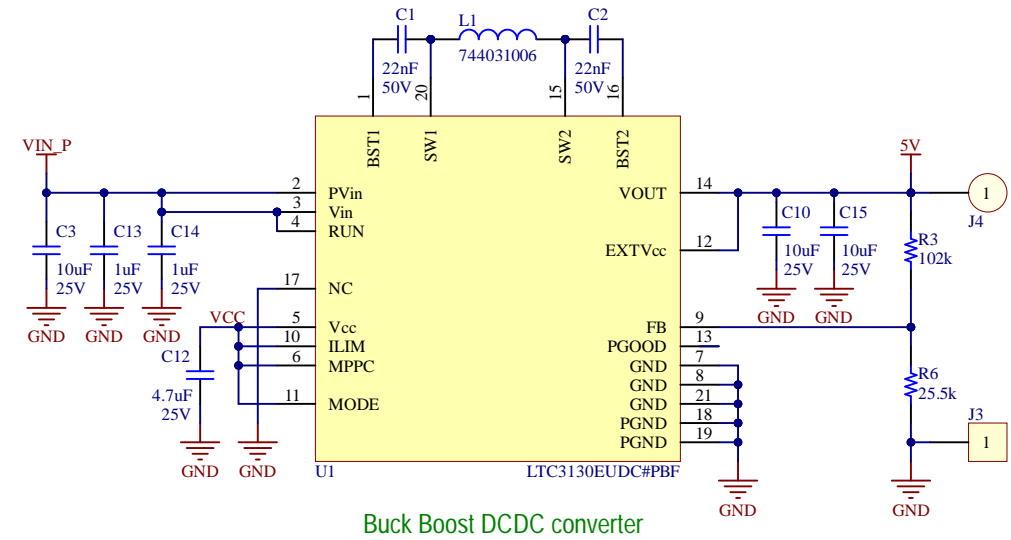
C1
22nF
50V
L1
744031006
C2
22nF
50V
1
20
15
16
BST1
SW1
SW2
BST2
VIN_P
2
PVin
3
Vin
4
RUN
C3
10uF
25V
C13
1uF
25V
C14
1uF
25V
GND
GND
GND
17
NC
VCC
5
Vcc
10
ILIM
6
MPPC
11
MODE
C12
4.7uF
25V
GND
GND
U1
VOUT
14
EXTVcc
12
C10
10uF
25V
C15
10uF
25V
GND
GND
5V
1
J4
R3
102k
FB
9
PGOOD
13
GND
7
GND
8
GND
21
PGND
18
PGND
19
LTC3130EUDC#PBF
GND
R6
25.5k
J3
1
GND
Buck Boost DCDC converter